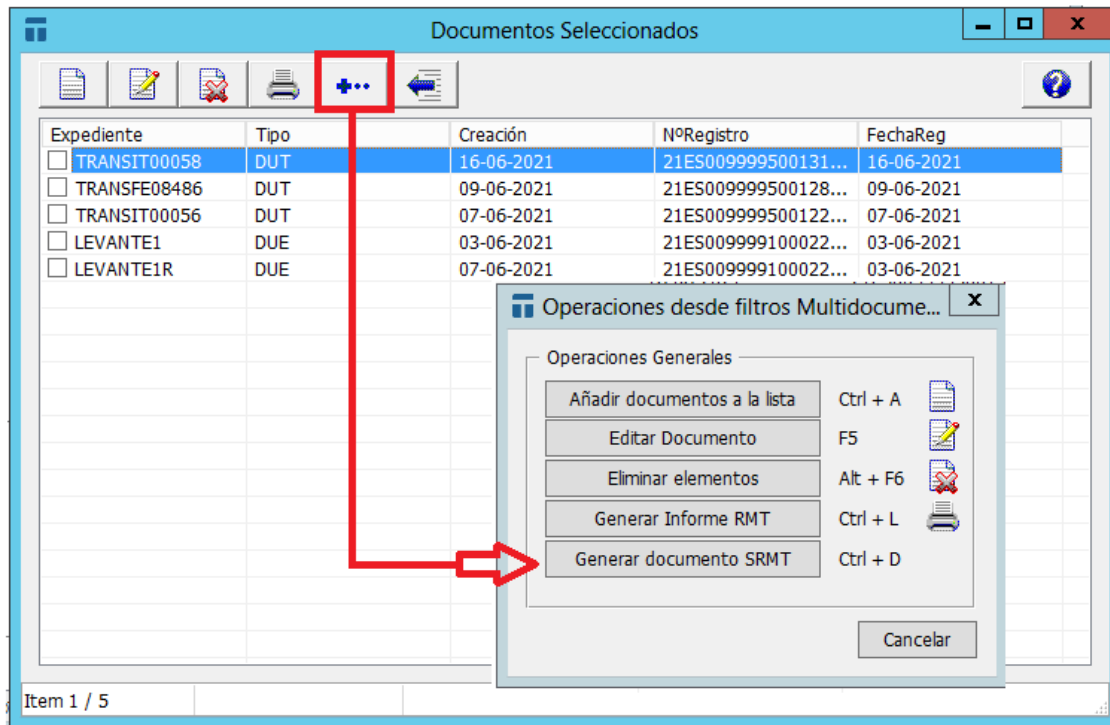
Documentos Seleccionados

| Expediente | Tipo | Creación | NºRegistro | FechaReg |
|---|---|---|---|---|
| TRANSIT00058 | DUT | 16-06-2021 | 21ES009999500131... | 16-06-2021 |
| TRANSFE08486 | DUT | 09-06-2021 | 21ES009999500128... | 09-06-2021 |
| TRANSIT00056 | DUT | 07-06-2021 | 21ES009999500122... | 07-06-2021 |
| LEVANTE1 | DUE | 03-06-2021 | 21ES009999100022... | 03-06-2021 |
| LEVANTE1R | DUE | 07-06-2021 | 21ES009999100022... | 03-06-2021 |

Operaciones desde filtros Multidocume...

Operaciones Generales

Añadir documentos a la lista Ctrl + A

Editar Documento F5

Eliminar elementos Alt + F6

Generar Informe RMT Ctrl + L

Generar documento SRMT Ctrl + D

Cancelar

Item 1 / 5